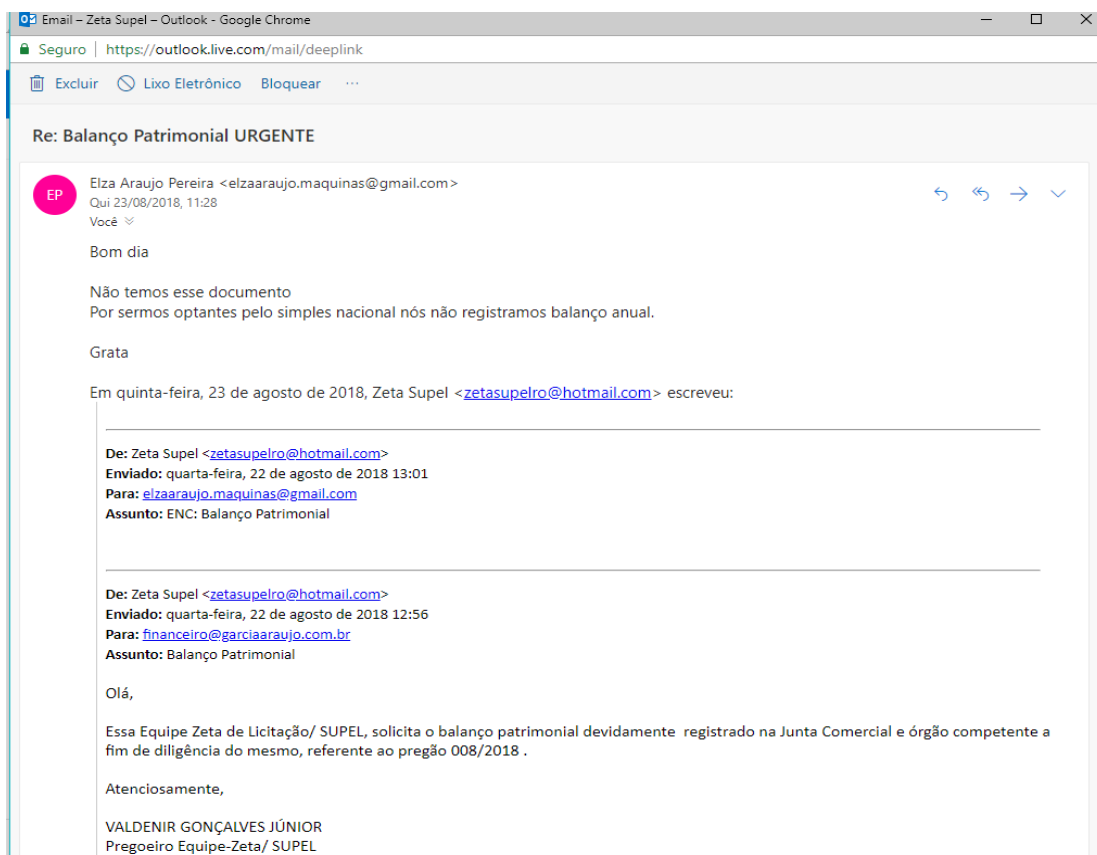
Email – Zeta Supel – Outlook - Google Chrome

Seguro | https://outlook.live.com/mail/deeplink

Excluir  Lixo Eletrônico  Bloquear  ···

Re: Balanço Patrimonial URGENTE

EP

Elza Araujo Pereira <elzaaraujo.maquinas@gmail.com>
Qui 23/08/2018, 11:28
Você

Bom dia

Não temos esse documento
Por sermos optantes pelo simples nacional nós não registramos balanço anual.

Grata

Em quinta-feira, 23 de agosto de 2018, Zeta Supel <zetasupelro@hotmail.com> escreveu:

**De:** Zeta Supel <zetasupelro@hotmail.com>
**Enviado:** quarta-feira, 22 de agosto de 2018 13:01
**Para:** elzaaraujo.maquinas@gmail.com
**Assunto:** ENC: Balanço Patrimonial

**De:** Zeta Supel <zetasupelro@hotmail.com>
**Enviado:** quarta-feira, 22 de agosto de 2018 12:56
**Para:** financeiro@garciaaraujo.com.br
**Assunto:** Balanço Patrimonial

Olá,

Essa Equipe Zeta de Licitação/ SUPEL, solicita o balanço patrimonial devidamente registrado na Junta Comercial e órgão competente a fim de diligência do mesmo, referente ao pregão 008/2018 .

Atenciosamente,

VALDENIR GONÇALVES JÚNIOR
Pregoeiro Equipe-Zeta/ SUPEL